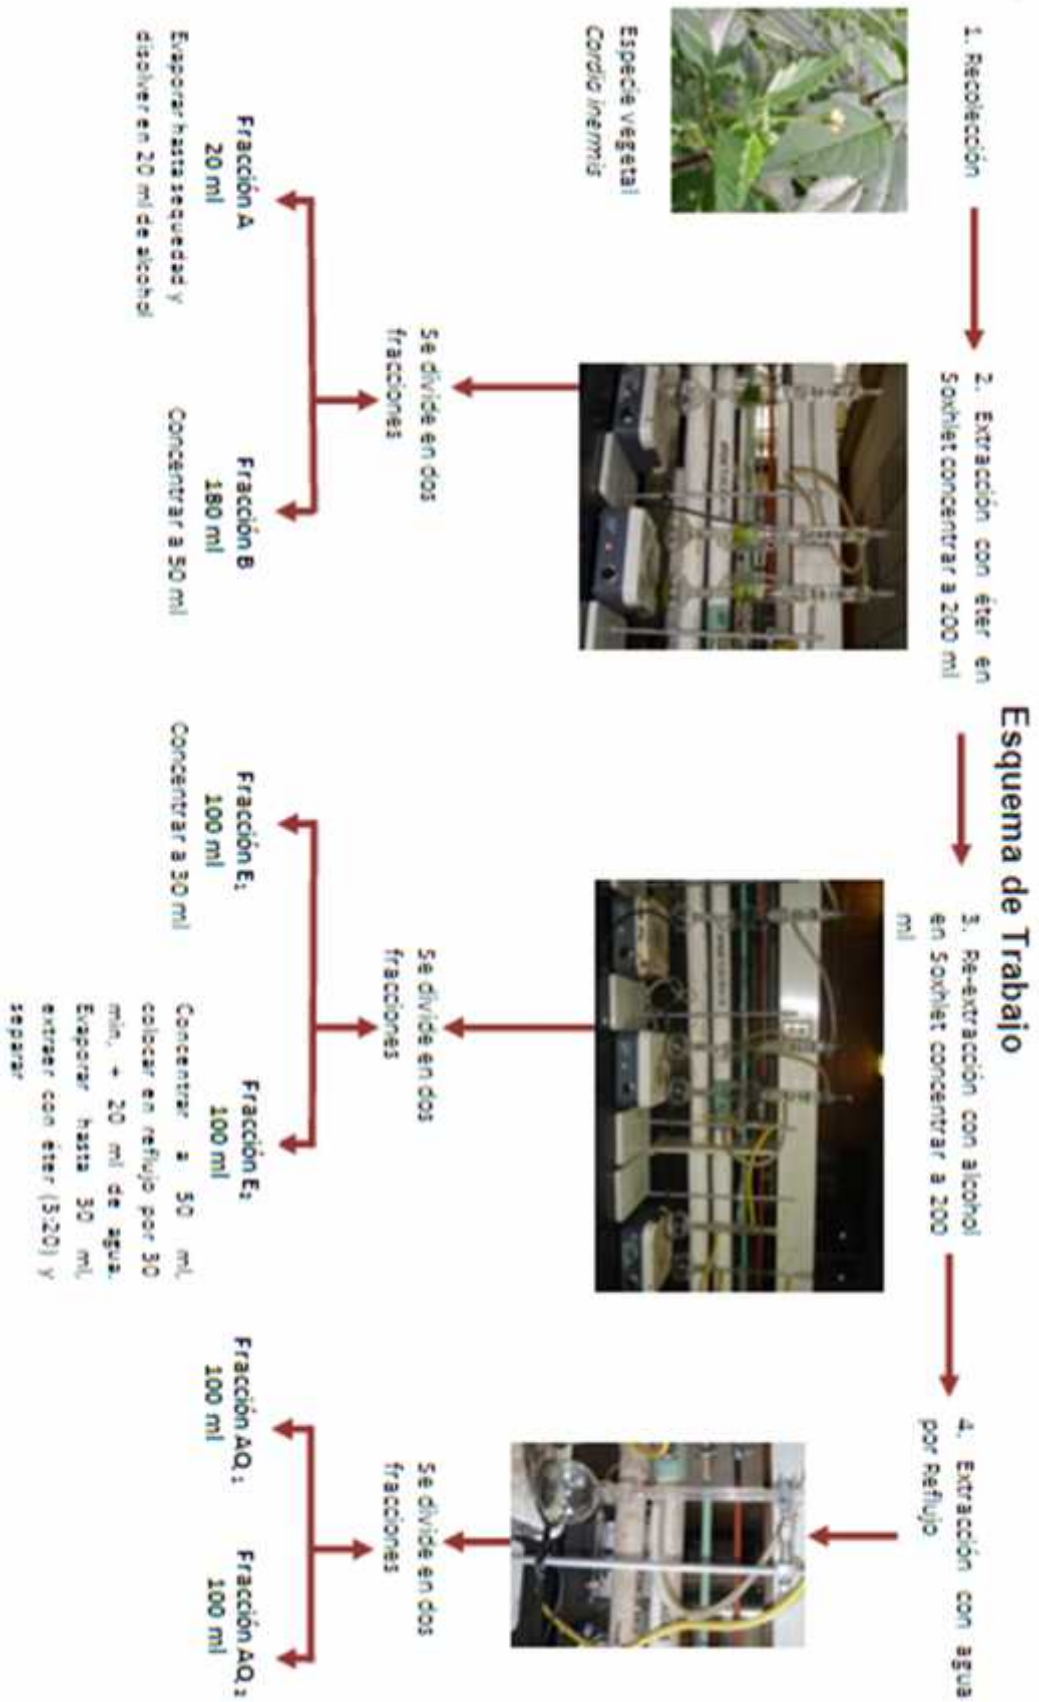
Esquema de Trabajo

1. Recolección

Especie vegetal
Cordia inermis

2. Extracción con éter en Soxhlet concentrar a 200 ml

Se divide en dos fracciones

Fracción A
20 ml
Evaporar hasta sequedad y disolver en 20 ml de alcohol

Fracción B
180 ml
Concentrar a 50 ml

3. Re-extracción con alcohol en Soxhlet concentrar a 200 ml

Se divide en dos fracciones

Fracción E₁
100 ml
Concentrar a 30 ml

Fracción E₂
100 ml
Concentrar a 50 ml, colocar en reflujo por 30 min, + 20 ml de agua. Evaporar hasta 30 ml, extraer con éter (3:20) y separar

4. Extracción con agua por Reflujo

Se divide en dos fracciones

Fracción AQ₁
100 ml

Fracción AQ₂
100 ml